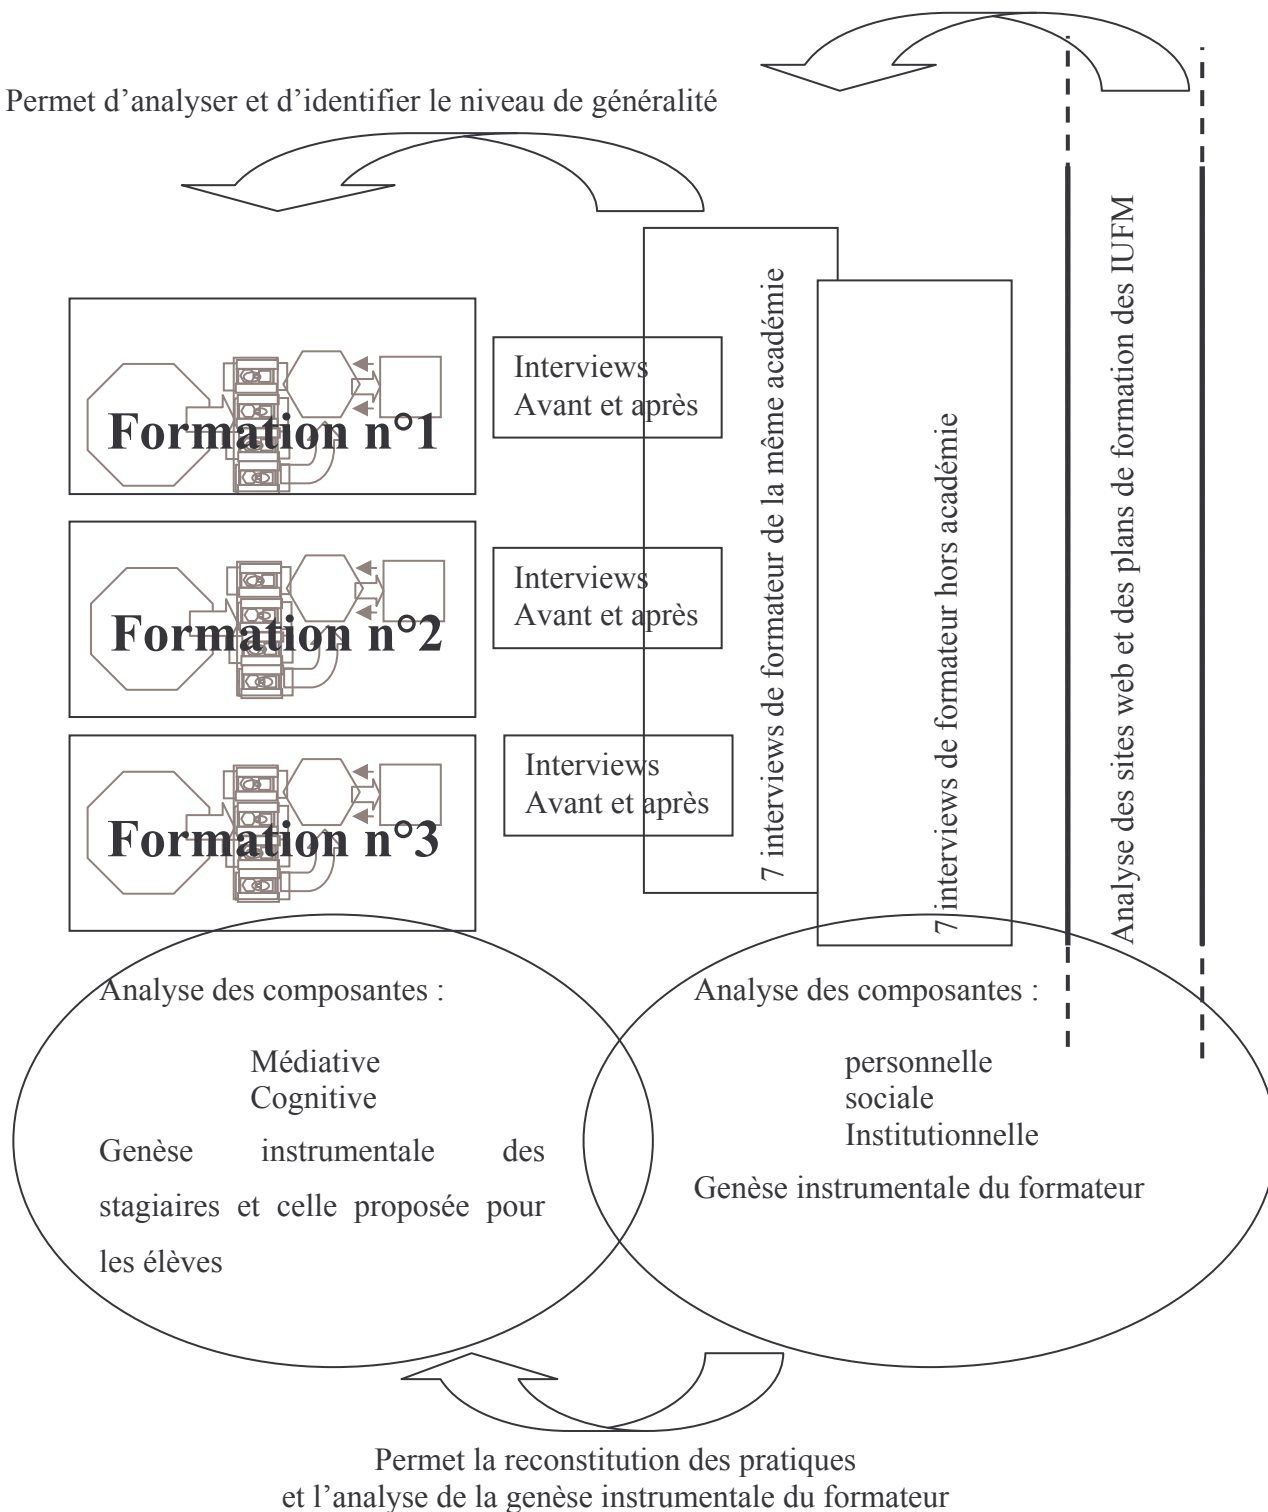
Permet d'analyser et d'identifier le niveau de généralité

Formation n°1

Interviews
Avant et après

Formation n°2

Interviews
Avant et après

Formation n°3

Interviews
Avant et après

7 interviews de formateur de la même académie

7 interviews de formateur hors académie

Analyse des sites web et des plans de formation des IUFM

Analyse des composantes :

Médiative
Cognitive

Genèse instrumentale des stagiaires et celle proposée pour les élèves

Analyse des composantes :

personnelle
sociale
Institutionnelle

Genèse instrumentale du formateur

Permet la reconstitution des pratiques
et l'analyse de la genèse instrumentale du formateur